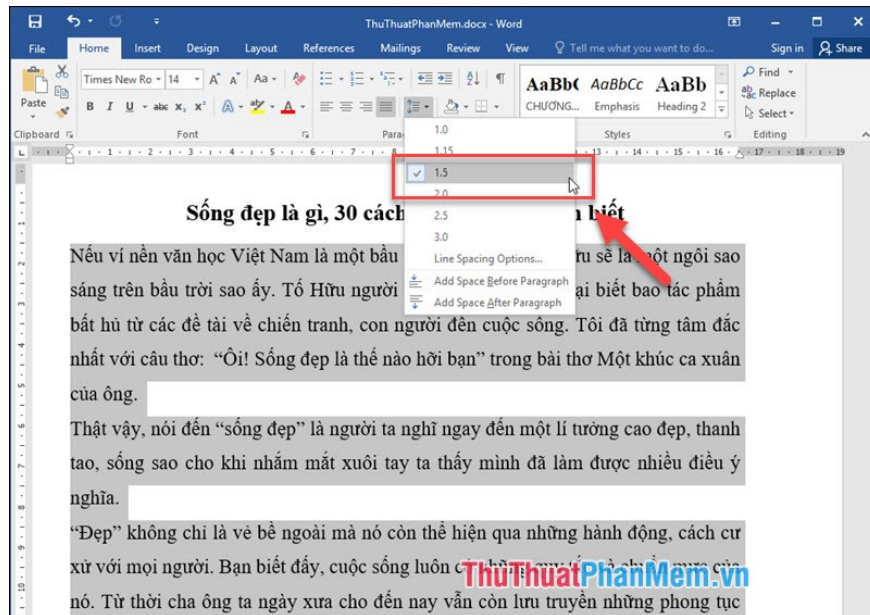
ThuThuatPhanMem.docx - Word

File Home Insert Design Layout References Mailings Review View Tell me what you want to do... Sign in Share

Times New Ro 14 A A Aa

Paste

B I U abc $x_2$ $x^2$ A A

Clipboard Font Para

AaBbC AaBbCc AaBb
CHƯƠNG... Emphasis Heading 2

Styles

Find
Replace
Select

Editing

1.0
1.15
1.5
2.0
2.5
3.0
Line Spacing Options...
Add Space Before Paragraph
Add Space After Paragraph

Sống đẹp là gì, 30 cách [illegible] biết

Nếu ví nền văn học Việt Nam là một bầu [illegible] ữu sẽ là một ngôi sao sáng trên bầu trời sao ấy. Tố Hữu người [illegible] ại biết bao tác phẩm bất hủ từ các đề tài về chiến tranh, con người đến cuộc sống. Tôi đã từng tâm đắc nhất với câu thơ: "Ôi! Sống đẹp là thế nào hỡi bạn" trong bài thơ Một khúc ca xuân của ông.

Thật vậy, nói đến "sống đẹp" là người ta nghĩ ngay đến một lí tưởng cao đẹp, thanh tao, sống sao cho khi nhắm mắt xuôi tay ta thấy mình đã làm được nhiều điều ý nghĩa.

"Đẹp" không chỉ là vẻ bề ngoài mà nó còn thể hiện qua những hành động, cách cư xử với mọi người. Bạn biết đấy, cuộc sống luôn c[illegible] nó. Từ thời cha ông ta ngày xưa cho đến nay vẫn còn lưu truyền những phong tục

ThuThuatPhanMem.vn